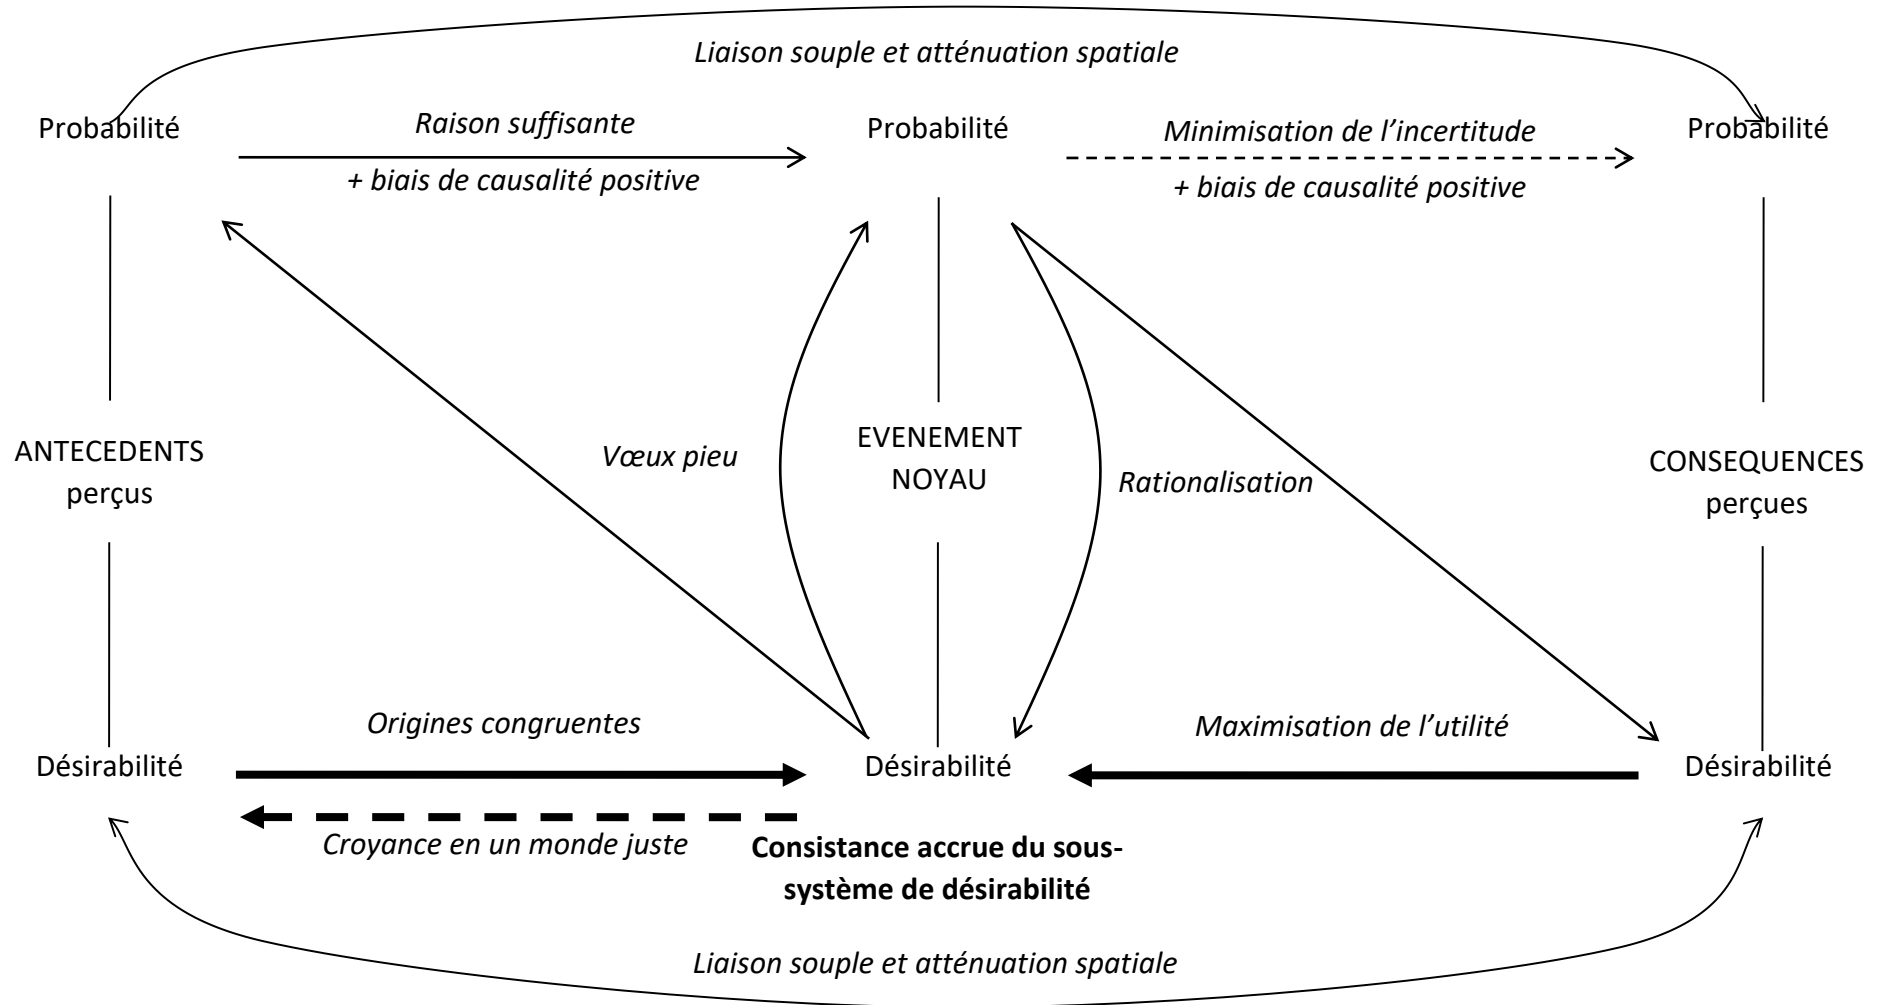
Liaison souple et atténuation spatiale

Probabilité

Raison suffisante

+ biais de causalité positive

Probabilité

Minimisation de l'incertitude

+ biais de causalité positive

Probabilité

ANTECEDENTS perçus

Vœux pieu

EVENEMENT NOYAU

Rationalisation

CONSEQUENCES perçues

Désirabilité

Origines congruentes

Désirabilité

Maximisation de l'utilité

Désirabilité

Croyance en un monde juste

Consistance accrue du sous-système de désirabilité

Liaison souple et atténuation spatiale